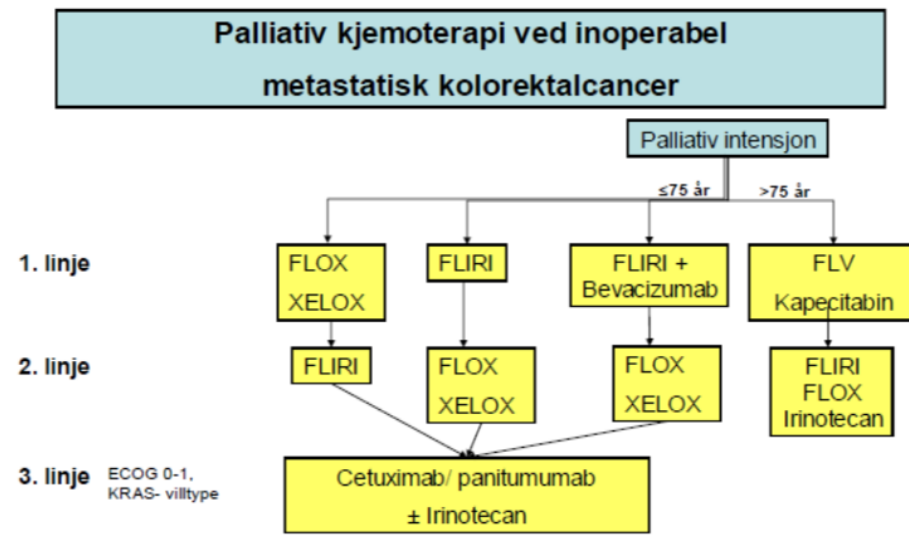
Palliativ kjemoterapi ved inoperabel metastatisk kolorektalcancer

Palliativ intensjon

≤75 år

>75 år

1. linje

FLOX
XELOX

FLIRI

FLIRI + Bevacizumab

FLV
Kapecitabin

2. linje

FLIRI

FLOX
XELOX

FLOX
XELOX

FLIRI
FLOX
Irinotecan

3. linje

ECOG 0-1,
KRAS- villtype

Cetuximab/ panitumumab
± Irinotecan